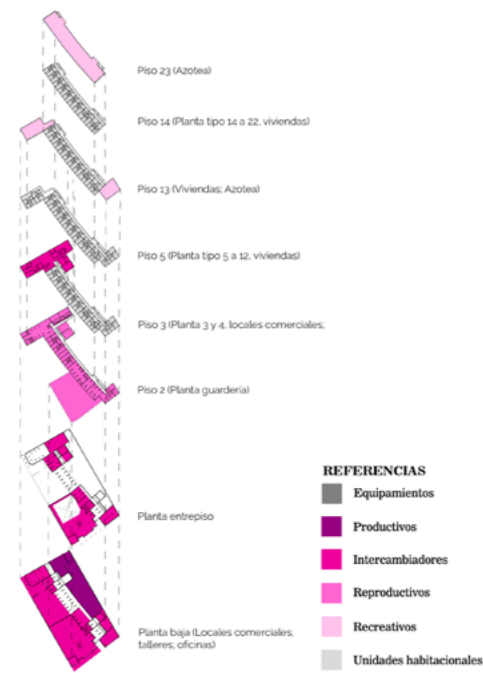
Piso 23 (Azotea)

Piso 14 (Planta tipo 14 a 22, viviendas)

Piso 13 (Viviendas; Azotea)

Piso 5 (Planta tipo 5 a 12, viviendas)

Piso 3 (Planta 3 y 4, locales comerciales;

Piso 2 (Planta guardería)

Planta entrepiso

Planta baja (Locales comerciales; talleres; oficinas)

REFERENCIAS

Equipamientos

Productivos

Intercambiadores

Reproductivos

Recreativos

Unidades habitacionales